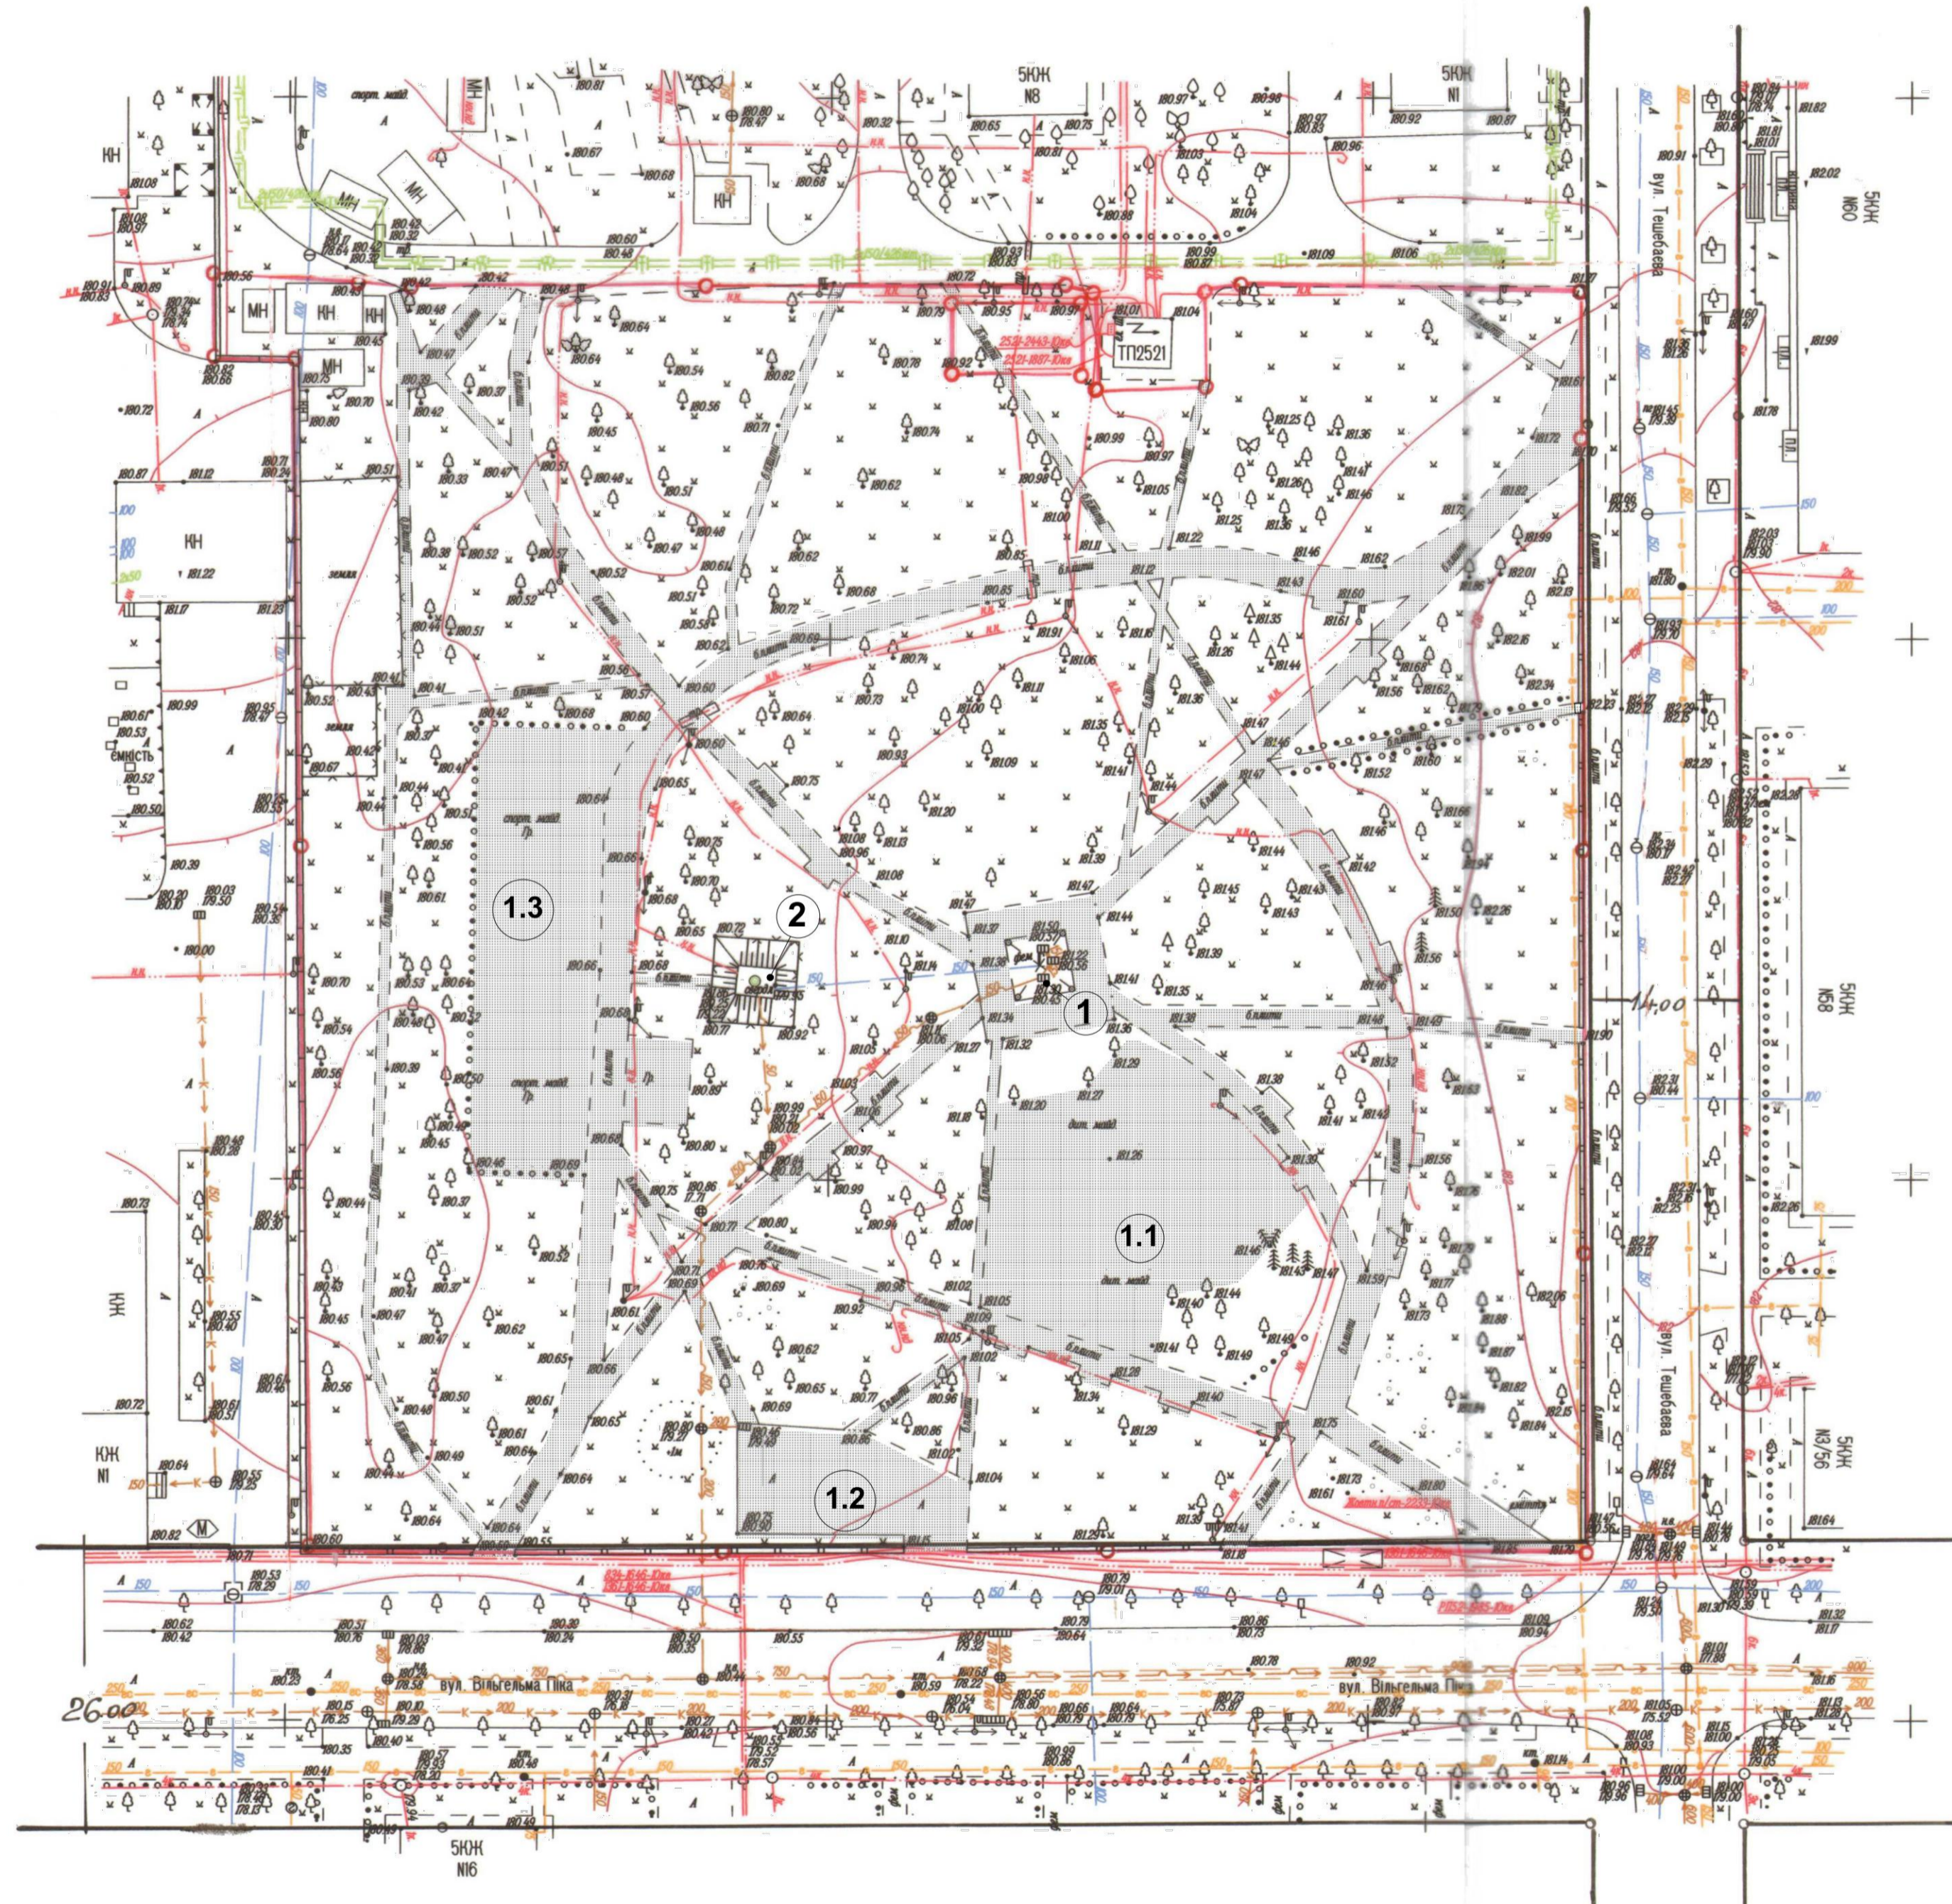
5КЖ
N8

5КЖ
N1

КН

МН

МН

КН

МН

КН

МН

КН

МН

ТП2521

КН

земля

ємкість

земля

спорт. майд.

вул. Тешебаєва

5КЖ
N60

5КЖ
N58

5КЖ
N3/56

вул. Тешебаєва

1.3

2

1

1.1

1.2

спорт. майд.

дит. майд.

дит. майд.

КЖ

КЖ
N1

14,00

26,00

вул. Вільгельма Піка

вул. Вільгельма Піка

5КЖ
N16